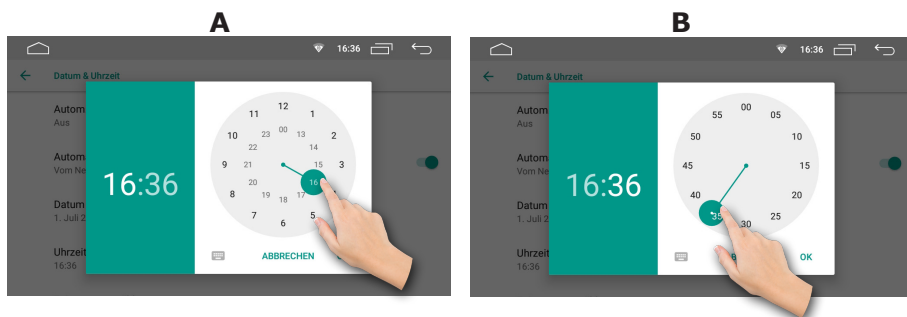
A

16:36

Datum & Uhrzeit

Autom
Aus

Autom
Vom Ne

Datum
1. Juli 2

Uhrzeit
16:36

16:36

12 1 2 3 4 5 6 7 8 9 10 11
00 13 14 15 16 17 18 19 20 21 22 23

ABBRECHEN

B

16:36

Datum & Uhrzeit

Autom
Aus

Autom
Vom Ne

Datum
1. Juli 2

Uhrzeit
16:36

16:36

00 05 10 15 20 25 30 35 40 45 50 55

OK